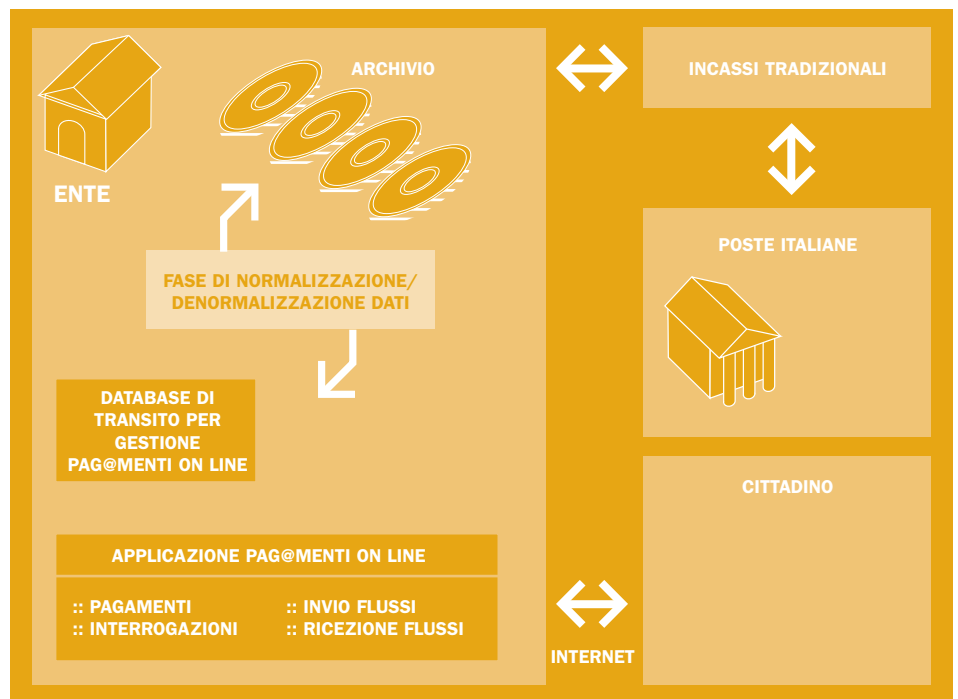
ARCHIVIO

ENTE

INCASSI TRADIZIONALI

FASE DI NORMALIZZAZIONE/ DENORMALIZZAZIONE DATI

POSTE ITALIANE

DATABASE DI TRANSITO PER GESTIONE PAG@MENTI ON LINE

CITTADINO

APPLICAZIONE PAG@MENTI ON LINE

:: PAGAMENTI
:: INTERROGAZIONI

:: INVIO FLUSSI
:: RICEZIONE FLUSSI

INTERNET